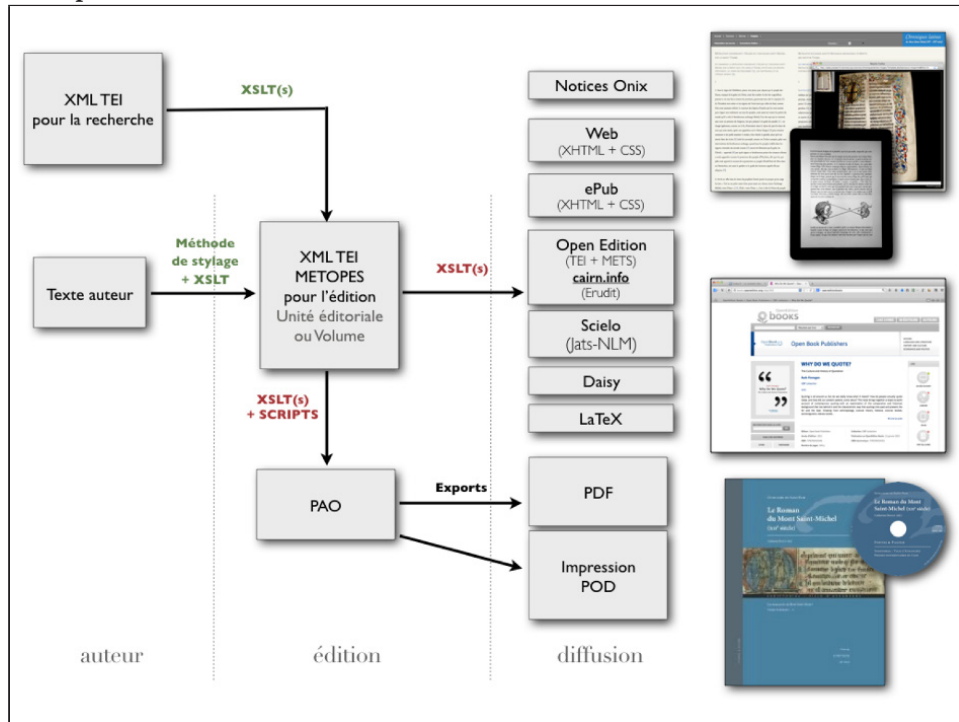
XML TEI pour la recherche

XSLT(s)

Texte auteur

Méthode de stylage + XSLT

XML TEI METOPES pour l'édition Unité éditoriale ou Volume

XSLT(s)

XSLT(s) + SCRIPTS

PAO

Exports

Notices Onix

Web (XHTML + CSS)

ePub (XHTML + CSS)

Open Edition (TEI + METS) cairn.info (Erudit)

Scielo (Jats-NLM)

Daisy

LaTeX

PDF

Impression POD

auteur

édition

diffusion

BOOKS

Open Book Publishers

WHY DO WE QUOTE?

Le Roman du Mont Saint-Michel

Le Roman du Mont Saint-Michel